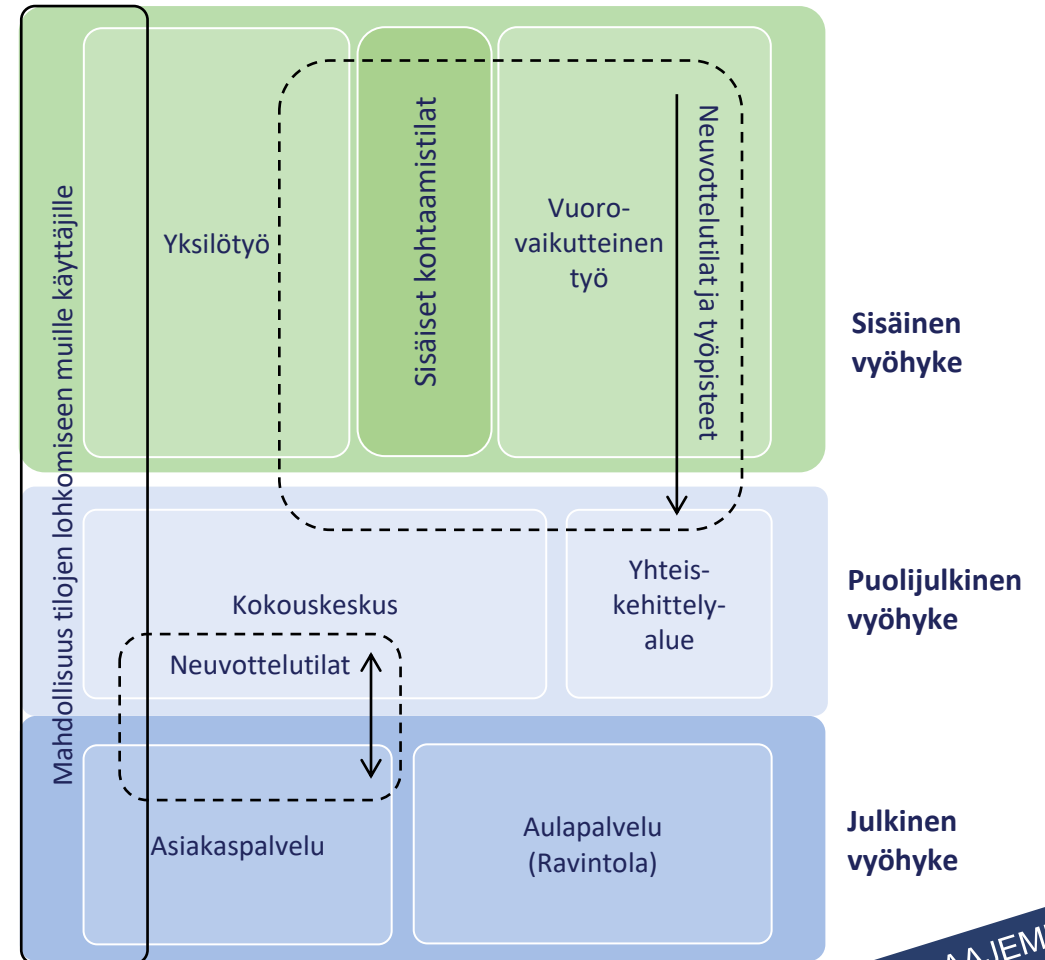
Mahdollisuus tilojen lohkomiseen muille käyttäjille

Yksilötyö

Sisäiset kohtaamistilat

Vuorovaikutteinen työ

Neuvottelutilat ja työpisteet

Sisäinen vyöhyke

Kokouskeskus

Yhteiskehittelyalue

Puolijulkinen vyöhyke

Neuvottelutilat

Asiakaspalvelu

Aulapalvelu (Ravintola)

Julkinen vyöhyke

AAJEM